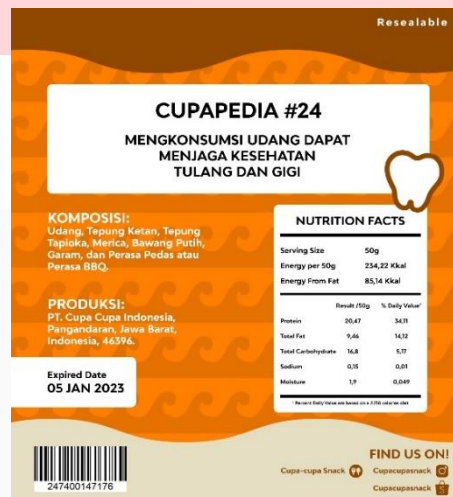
Resealable

CUPAPEDIA #24

MENGKONSUMSI UDANG DAPAT MENJAGA KESEHATAN TULANG DAN GIGI

KOMPOSISI:
Udang, Tepung Ketan, Tepung Tapioka, Merica, Bawang Putih, Garam, dan Perasa Pedas atau Perasa BBQ.

PRODUKSI:
PT. Cupa Cupa Indonesia, Pangandaran, Jawa Barat, Indonesia, 46396.

Expired Date
05 JAN 2023

NUTRITION FACTS

| Serving Size | 50g |
|---|---|
| Energy per 50g | 234,22 Kkal |
| Energy From Fat | 85,14 Kkal |

| | Result /50g | % Daily Value* |
|---|---|---|
| Protein | 20,47 | 34,11 |
| Total Fat | 9,46 | 14,12 |
| Total Carbohydrate | 16,8 | 5,17 |
| Sodium | 0,15 | 0,01 |
| Moisture | 1,9 | 0,049 |

* Percent Daily Values are based on a 2.150 calories diet

247400147176

FIND US ON!
Cupa-cupa Snack
Cupacupasnack
Cupacupasnack